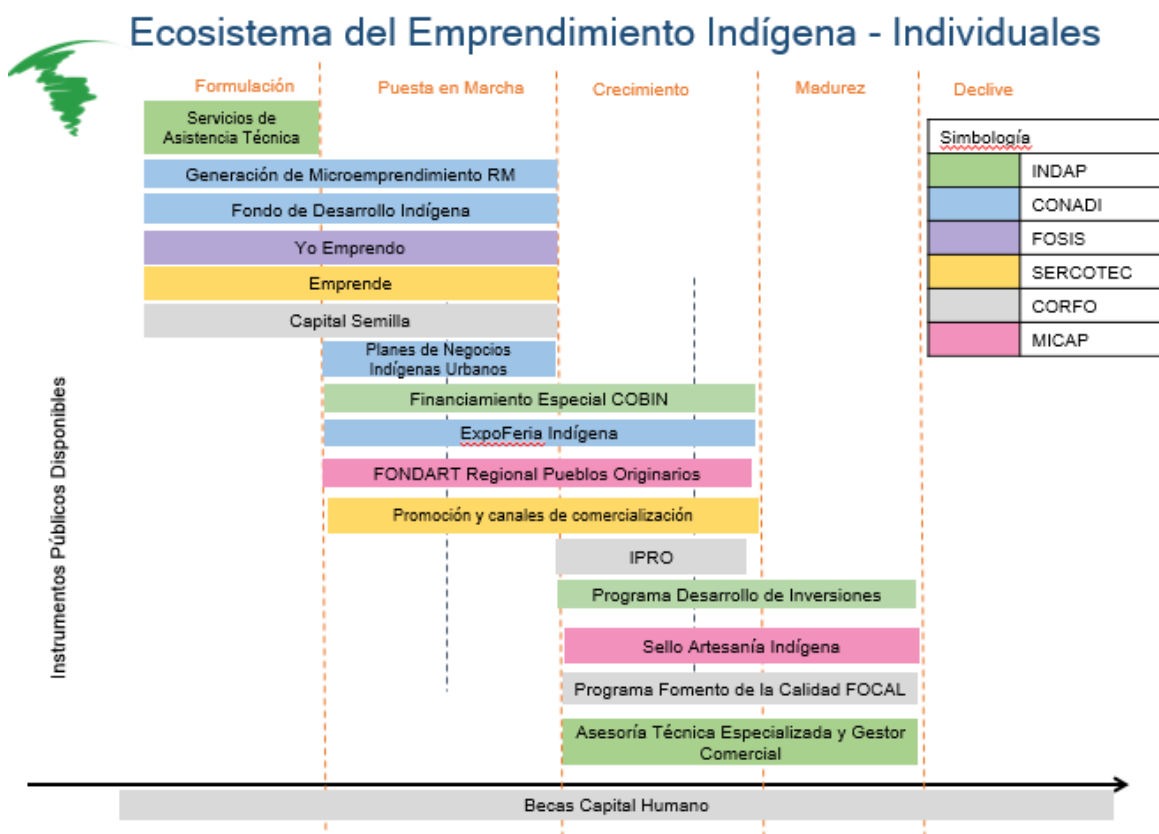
Ecosistema del Emprendimiento Indígena - Individuales

Formulación

Puesta en Marcha

Crecimiento

Madurez

Declive

Servicios de Asistencia Técnica

Generación de Microemprendimiento RM

Fondo de Desarrollo Indígena

Yo Emprendo

Emprende

Capital Semilla

Planes de Negocios Indígenas Urbanos

Financiamiento Especial COBIN

ExpoFeria Indígena

FONDART Regional Pueblos Originarios

Promoción y canales de comercialización

IPRO

Programa Desarrollo de Inversiones

Sello Artesanía Indígena

Programa Fomento de la Calidad FOCAL

Asesoría Técnica Especializada y Gestor Comercial

Becas Capital Humano

Instrumentos Públicos Disponibles

| Simbología | |
|---|---|
| | INDAP |
| | CONADI |
| | FOSIS |
| | SERCOTEC |
| | CORFO |
| | MICAP |